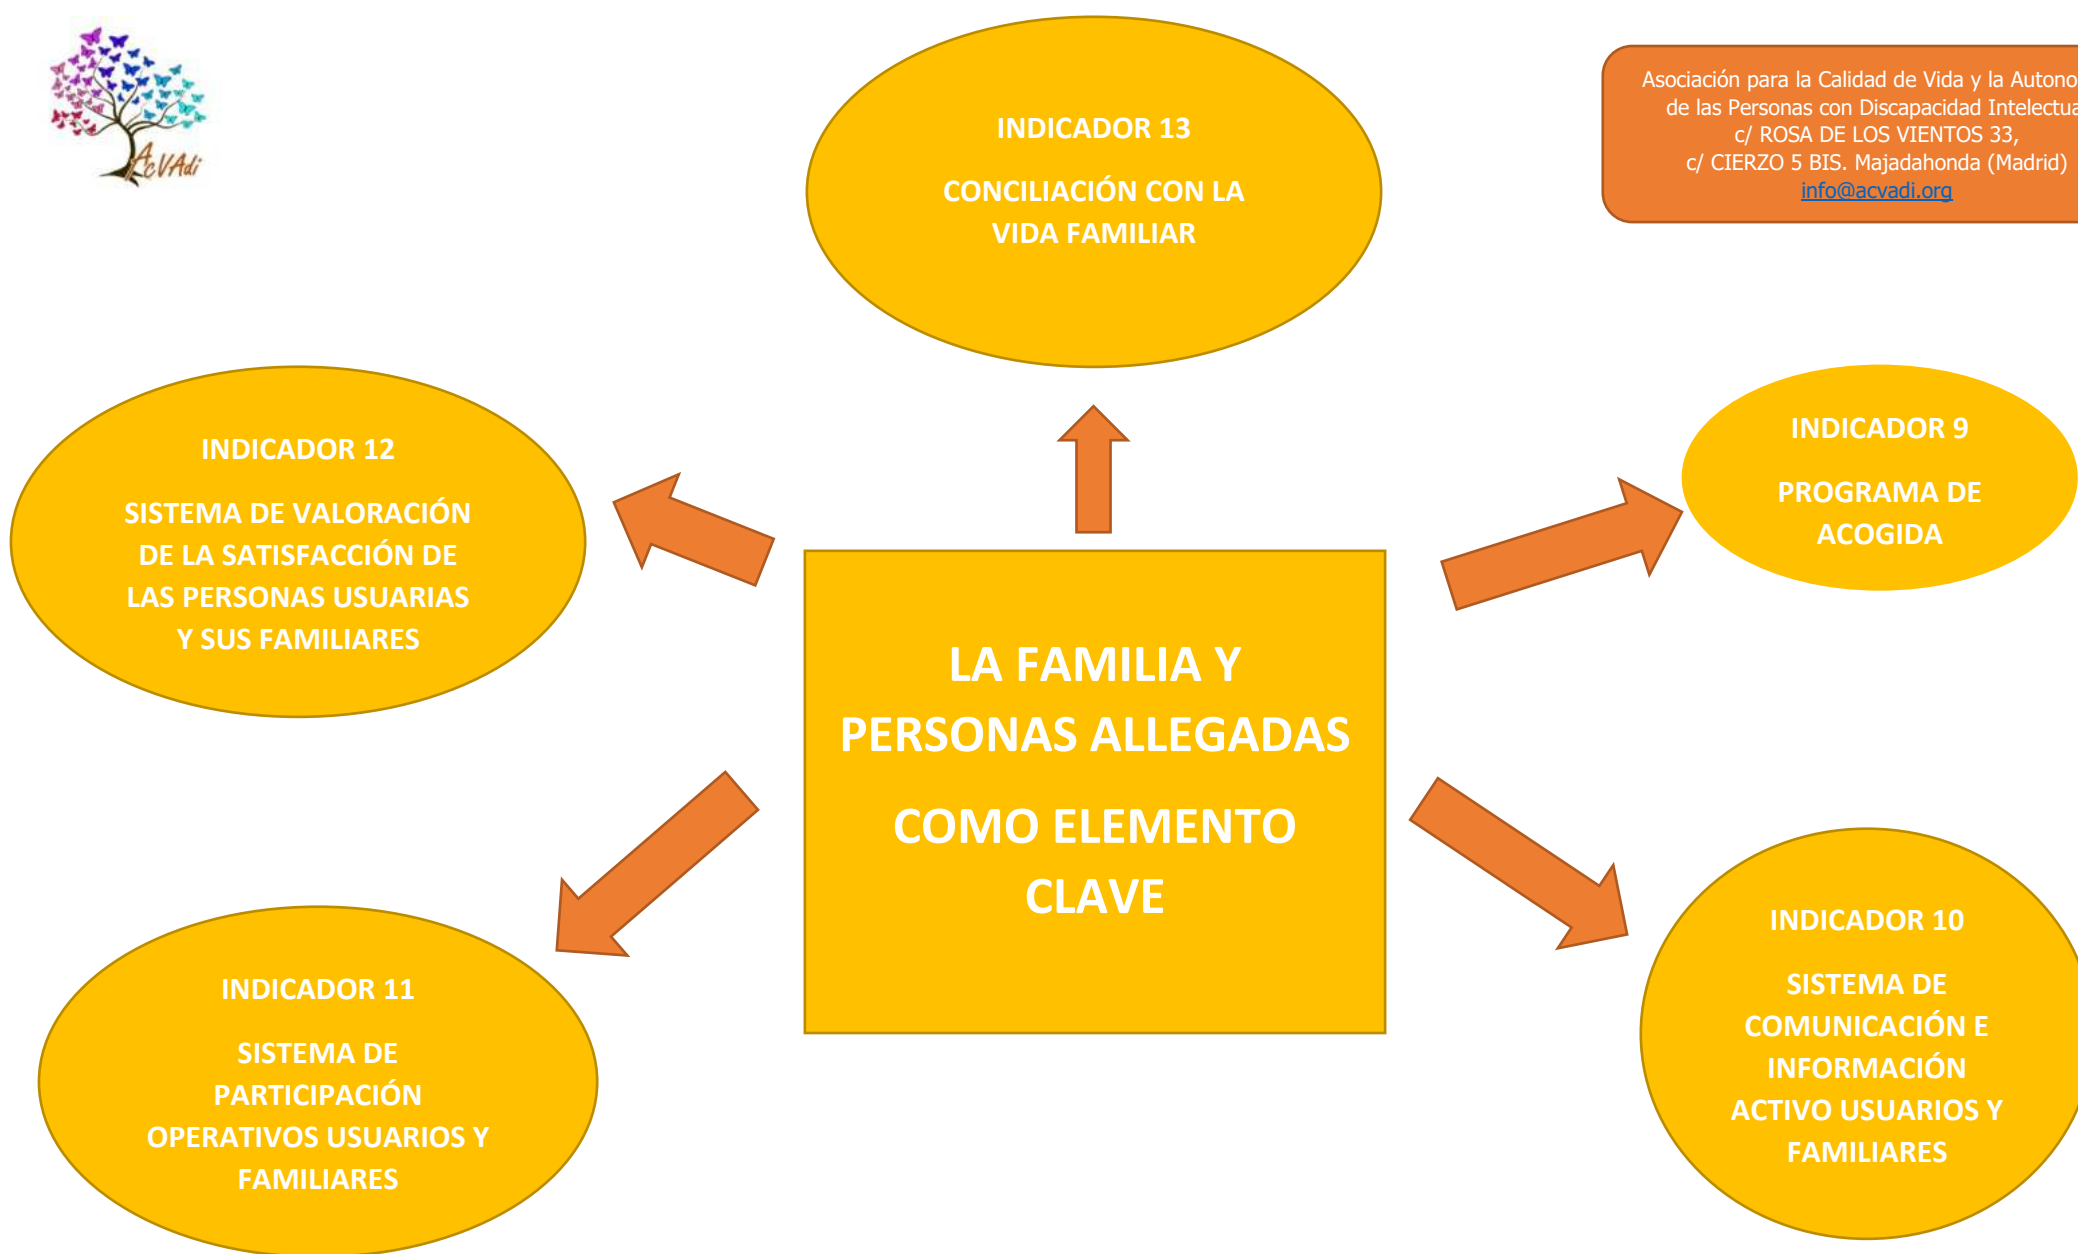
AcVAdi

INDICADOR 13

CONCILIACIÓN CON LA VIDA FAMILIAR

Asociación para la Calidad de Vida y la Autono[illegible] de las Personas con Discapacidad Intelectua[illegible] c/ ROSA DE LOS VIENTOS 33, c/ CIERZO 5 BIS. Majadahonda (Madrid) info@acvadi.org

INDICADOR 12

SISTEMA DE VALORACIÓN DE LA SATISFACCIÓN DE LAS PERSONAS USUARIAS Y SUS FAMILIARES

INDICADOR 9

PROGRAMA DE ACOGIDA

LA FAMILIA Y PERSONAS ALLEGADAS

COMO ELEMENTO CLAVE

INDICADOR 11

SISTEMA DE PARTICIPACIÓN OPERATIVOS USUARIOS Y FAMILIARES

INDICADOR 10

SISTEMA DE COMUNICACIÓN E INFORMACIÓN ACTIVO USUARIOS Y FAMILIARES